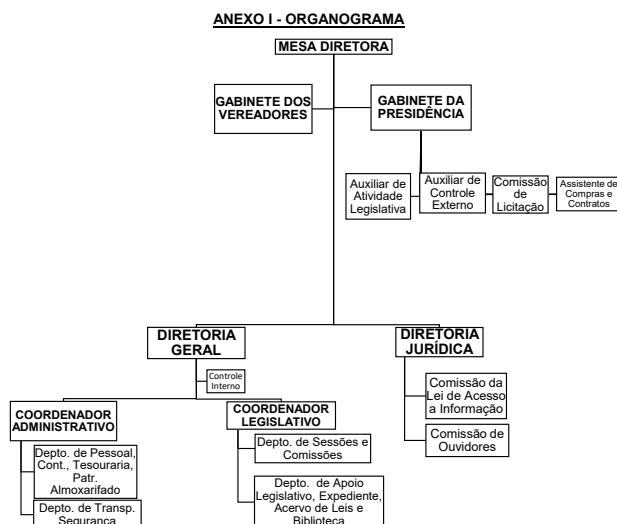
ANEXO I - ORGANOGRAMA

MESA DIRETORA

GABINETE DOS VEREADORES

GABINETE DA PRESIDÊNCIA

Auxiliar de Atividade Legislativa

Auxiliar de Controle Externo

Comissão de Licitação

Assistente de Compras e Contratos

DIRETORIA GERAL

Controle Interno

DIRETORIA JURÍDICA

Comissão da Lei de Acesso a Informação

Comissão de Ouvidores

COORDENADOR ADMINISTRATIVO

Depto. de Pessoal, Cont., Tesouraria, Patr. Almoxarifado

Depto. de Transp. Segurança

COORDENADOR LEGISLATIVO

Depto. de Sessões e Comissões

Depto. de Apoio Legislativo, Expediente, Acervo de Leis e Biblioteca